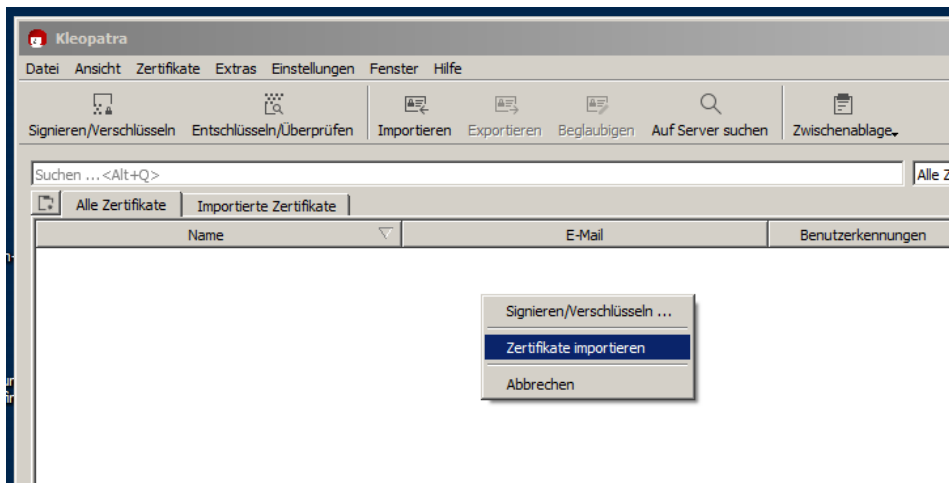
Kleopatra

Datei Ansicht Zertifikate Extras Einstellungen Fenster Hilfe

Signieren/Verschlüsseln Entschlüsseln/Überprüfen Importieren Exportieren Beglaubigen Auf Server suchen Zwischenablage

Suchen ...<Alt+Q>

Alle Z

Alle Zertifikate Importierte Zertifikate

| Name | E-Mail | Benutzerkennungen |
|---|---|---|

Signieren/Verschlüsseln ...

Zertifikate importieren

Abbrechen